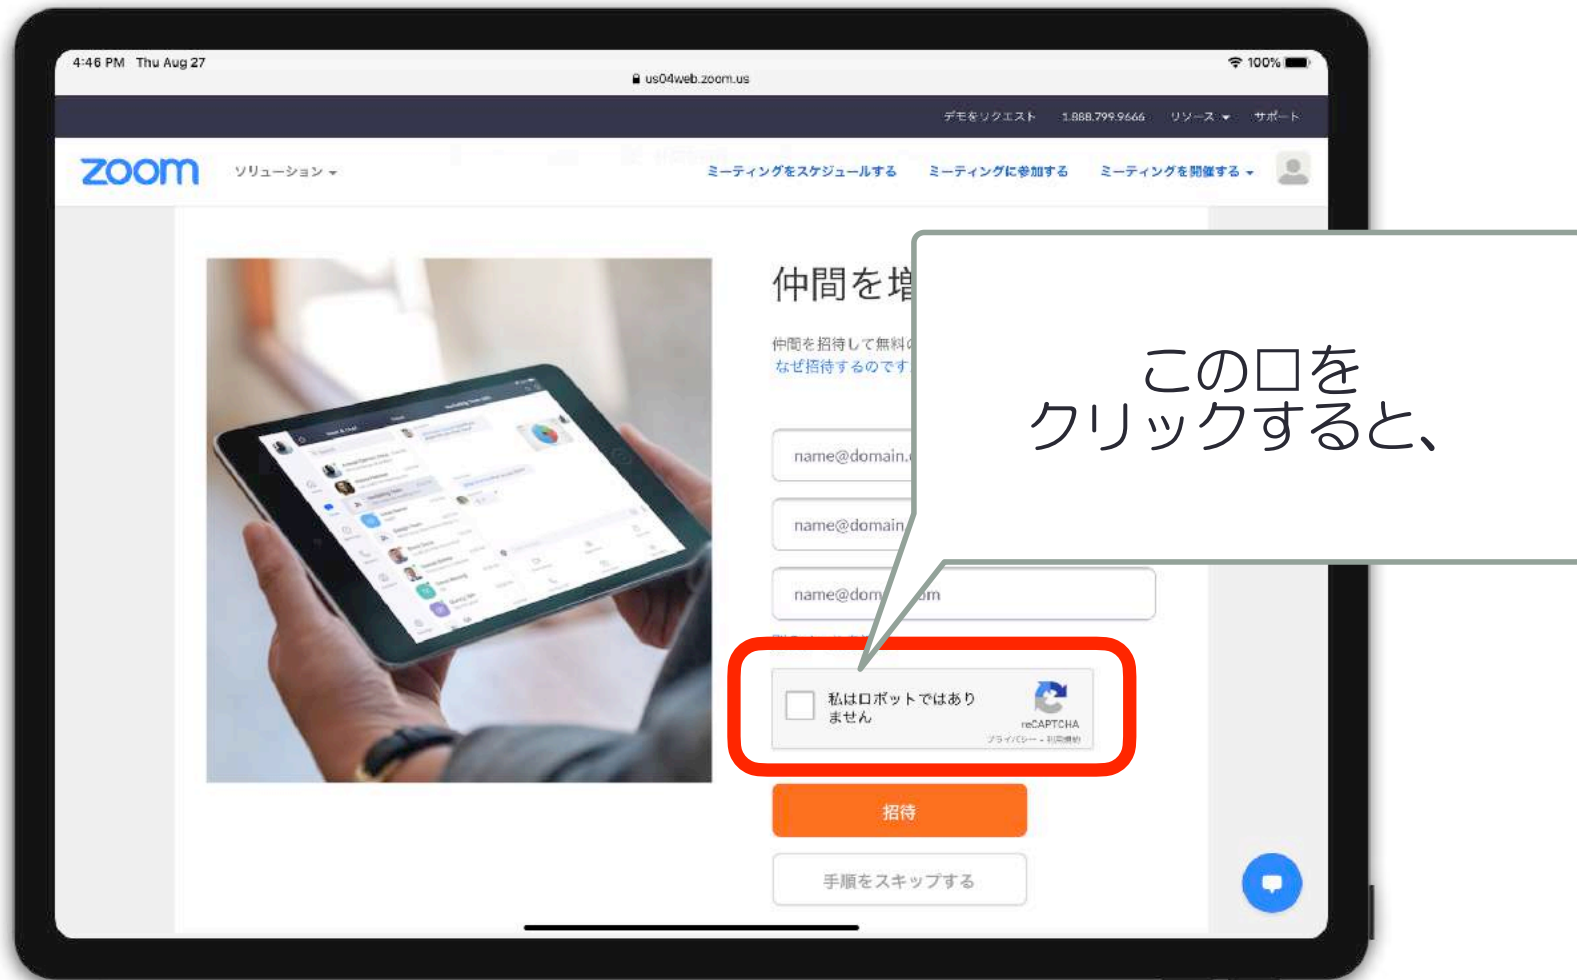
4:46 PM Thu Aug 27
us04web.zoom.us
100%

デモをリクエスト 1.888.799.9666 リソース サポート

zoom ソリューション ミーティングをスケジュールする ミーティングに参加する ミーティングを開催する

仲間を増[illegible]

仲間を招待して無料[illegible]
なぜ招待するのです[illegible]

name@domain.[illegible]

name@domain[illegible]

name@dom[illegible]m

この口を
クリックすると、

私はロボットではありません
reCAPTCHA
プライバシー - 利用規約

招待

手順をスキップする